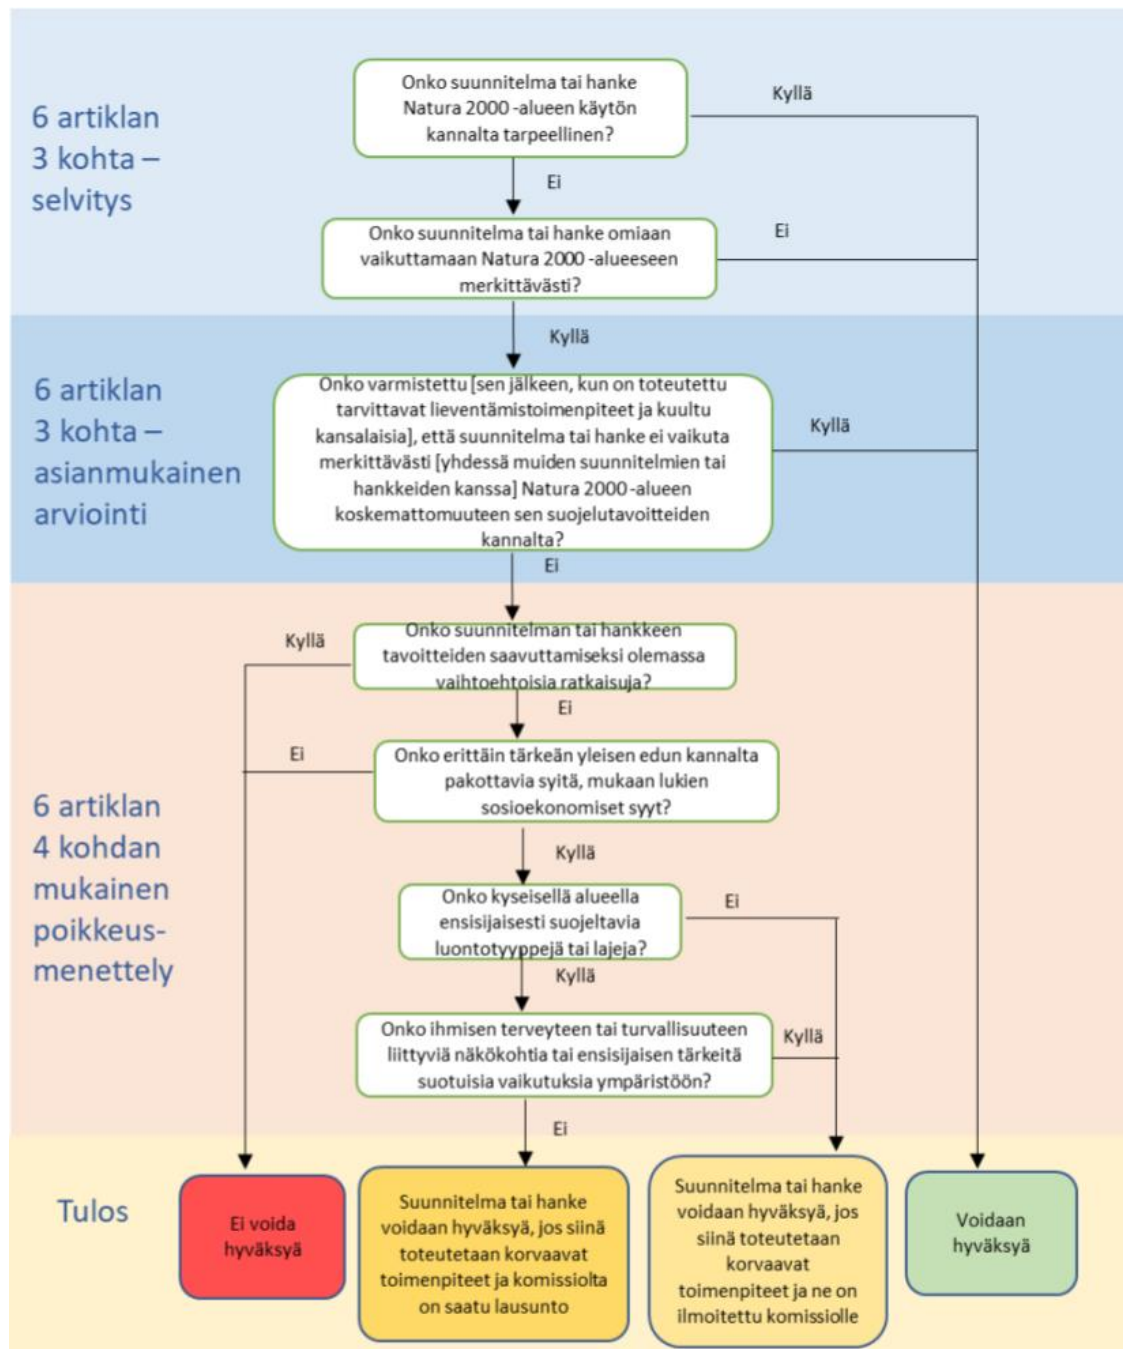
6 artiklan 3 kohta – selvitys

Onko suunnitelma tai hanke Natura 2000 -alueen käytön kannalta tarpeellinen?

Kyllä

Ei

Onko suunnitelma tai hanke omiaan vaikuttamaan Natura 2000 -alueeseen merkittävästi?

Ei

Kyllä

6 artiklan 3 kohta – asianmukainen arviointi

Onko varmistettu [sen jälkeen, kun on toteutettu tarvittavat lieventämistoimenpiteet ja kuultu kansalaisia], että suunnitelma tai hanke ei vaikuta merkittävästi [yhdessä muiden suunnitelmien tai hankkeiden kanssa] Natura 2000 -alueen koskemattomuuteen sen suojelutavoitteiden kannalta?

Kyllä

Ei

6 artiklan 4 kohdan mukainen poikkeus-menettely

Kyllä

Onko suunnitelman tai hankkeen tavoitteiden saavuttamiseksi olemassa vaihtoehtoisia ratkaisuja?

Ei

Ei

Onko erittäin tärkeän yleisen edun kannalta pakottavia syitä, mukaan lukien sosioekonomiset syyt?

Kyllä

Onko kyseisellä alueella ensisijaisesti suojeltavia luontotyyppejä tai lajeja?

Ei

Kyllä

Onko ihmisen terveyteen tai turvallisuuteen liittyviä näkökohtia tai ensisijaisen tärkeitä suotuisia vaikutuksia ympäristöön?

Kyllä

Ei

Tulos

Ei voida hyväksyä

Suunnitelma tai hanke voidaan hyväksyä, jos siinä toteutetaan korvaavat toimenpiteet ja komissiolta on saatu lausunto

Suunnitelma tai hanke voidaan hyväksyä, jos siinä toteutetaan korvaavat toimenpiteet ja ne on ilmoitettu komissiolle

Voidaan hyväksyä